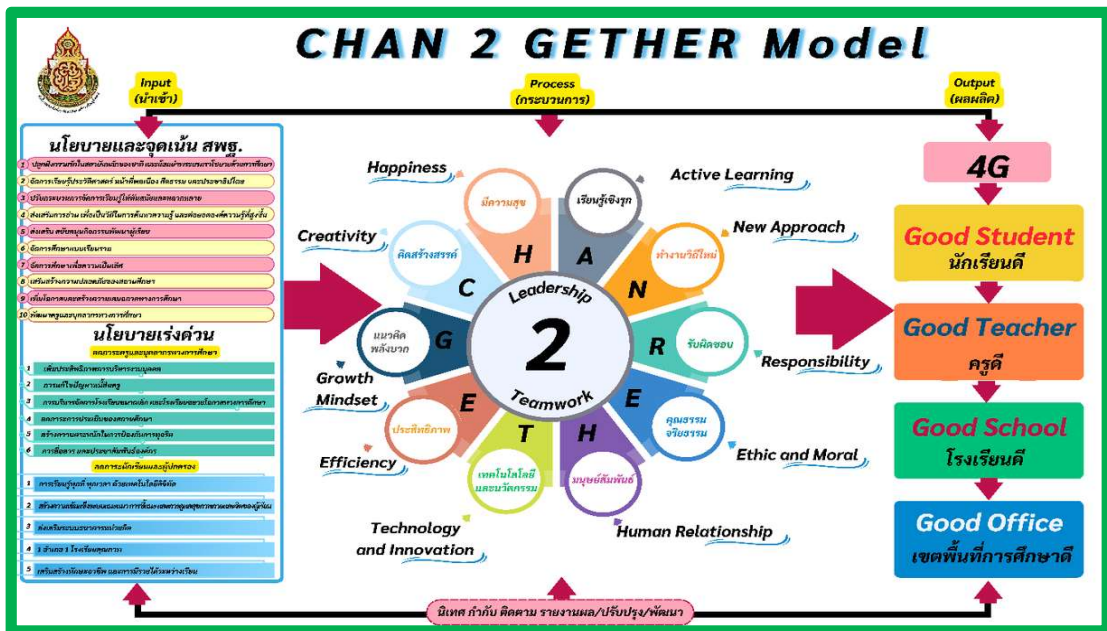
CHAN 2 GETHER Model

Input (นำเข้า)

Process (กระบวนการ)

Output (ผลผลิต)

นโยบายและจุดเน้น สพฐ.

1 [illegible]
2 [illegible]
3 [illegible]
4 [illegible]
5 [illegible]
6 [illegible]
7 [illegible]
8 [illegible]
9 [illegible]
10 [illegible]

นโยบายเร่งด่วน

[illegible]
1 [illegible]
2 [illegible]
3 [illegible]
4 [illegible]
5 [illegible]
6 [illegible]

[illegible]
1 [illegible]
2 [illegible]
3 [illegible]
4 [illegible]
5 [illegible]

Happiness
มีความสุข
H

Active Learning
เรียนรู้เชิงรุก
A

New Approach
ทำงานวิถีใหม่
N

Responsibility
รับผิดชอบ
R

Ethic and Moral
คุณธรรม จริยธรรม
E

Human Relationship
มนุษย์สัมพันธ์
H

Technology and Innovation
เทคโนโลยี และนวัตกรรม
T

Efficiency
ประสิทธิภาพ
E

Growth Mindset
แนวคิดพลังบวก
G

Creativity
คิดสร้างสรรค์
C

Leadership
2
Teamwork

4G

Good Student
นักเรียนดี

Good Teacher
ครูดี

Good School
โรงเรียนดี

Good Office
เขตพื้นที่การศึกษาดี

นิเทศ กำกับ ติดตาม รายงานผล/ปรับปรุง/พัฒนา